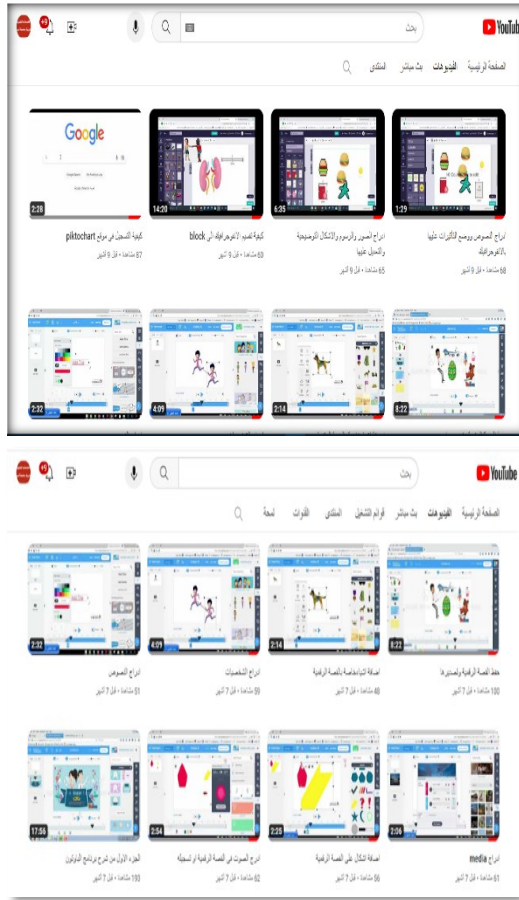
YouTube
بحث
الصفحة الرئيسية الفيديوهات بث مباشر المنتدى

Google

1:29
ادراج النصوص ووضع التأثيرات عليها بالانفوجرافيك
68 مشاهدة • قبل 9 أشهر

6:35
ادراج الصور والرسوم والأشكال التوضيحية والتعديل عليها
65 مشاهدة • قبل 9 أشهر

14:20
كيفية تصميم الانفوجرافيك ال block
69 مشاهدة • قبل 9 أشهر

2:28
كيفية التسجيل في موقع piktochart
57 مشاهدة • قبل 9 أشهر

8:22
2:14
4:09
2:32

YouTube
بحث
الصفحة الرئيسية الفيديوهات بث مباشر قوائم التشغيل المنتدى القنوات لمحة

8:22
حفظ القصة الرقمية وتصديرها
100 مشاهدة • قبل 7 أشهر

2:14
اضافة أشياء خاصة بالقصة الرقمية
48 مشاهدة • قبل 7 أشهر

4:09
ادراج الشخصيات
59 مشاهدة • قبل 7 أشهر

2:32
ادراج النصوص
51 مشاهدة • قبل 7 أشهر

2:06
ادراج media
61 مشاهدة • قبل 7 أشهر

2:25
اضافة أشكال على القصة الرقمية
56 مشاهدة • قبل 7 أشهر

2:54
ادراج الصوت في القصة الرقمية او تسجيله
62 مشاهدة • قبل 7 أشهر

17:56
الجزء الاول من شرح برنامج الستوديو
193 مشاهدة • قبل 7 أشهر